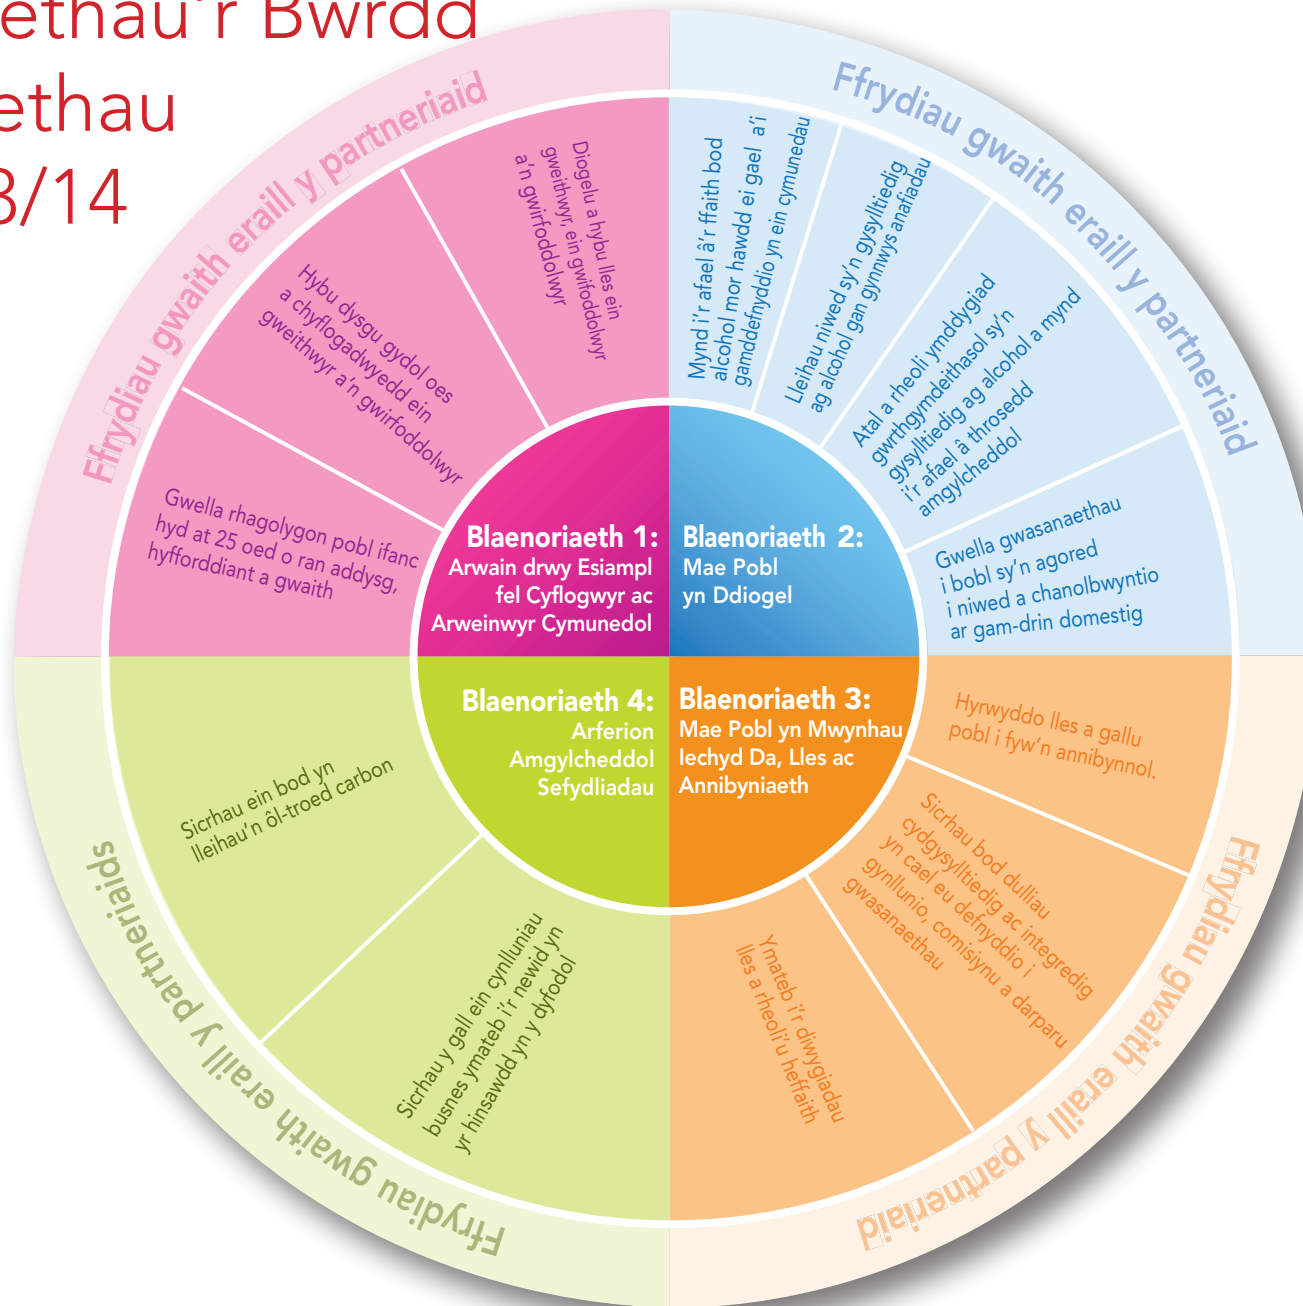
ethau'r Bwrdd
ethau
3/14

Ffrydiau gwaith eraill y partneriaid

Diogelu a hybu lles ein gweithwyr, ein gwifoddolwyr a'n gwirfoddolwyr

Hybu dysgu gydol oes a chyflogadwyedd ein gweithwyr a'n gwirfoddolwyr

Gwella rhagolygon pobl ifanc hyd at 25 oed o ran addysg, hyfforddiant a gwaith

Blaenoriaeth 1:
Arwain drwy Esiampl fel Cyflogwyr ac Arweinwyr Cymunedol

Ffrydiau gwaith eraill y partneriaid

Mynd i'r afael â'r ffaith bod alcohol mor hawdd ei gael a'i gamddefnyddio yn ein cymunedau

Lleihau niwed sy'n gysylltiedig ag alcohol gan gynnwys anafiadau

Atal a rheoli ymddygiad gwrthgymdeithasol sy'n gysylltiedig ag alcohol a mynd i'r afael â throsedd amgylcheddol

Gwella gwasanaethau i bobl sy'n agored i niwed a chanolbwyntio ar gam-drin domestig

Blaenoriaeth 2:
Mae Pobl yn Ddiogel

Blaenoriaeth 4:
Arferion Amgylcheddol Sefydliadau

Sicrhau ein bod yn lleihau'n ôl-troed carbon

Sicrhau y gall ein cynlluniau busnes ymateb i'r newid yn yr hinsawdd yn y dyfodol

Ffrydiau gwaith eraill y partneriaids

Blaenoriaeth 3:
Mae Pobl yn Mwynhau Iechyd Da, Lles ac Annibyniaeth

Hyrwyddo lles a gallu pobl i fyw'n annibynnol.

Sicrhau bod dulliau cydgysylltiedig ac integredig yn cael eu defnyddio i gynllunio, comisiynu a darparu gwasanaethau

Ymateb i'r diwygiadau lles a rheoli'u heffaith

Ffrydiau gwaith eraill y partneriaid